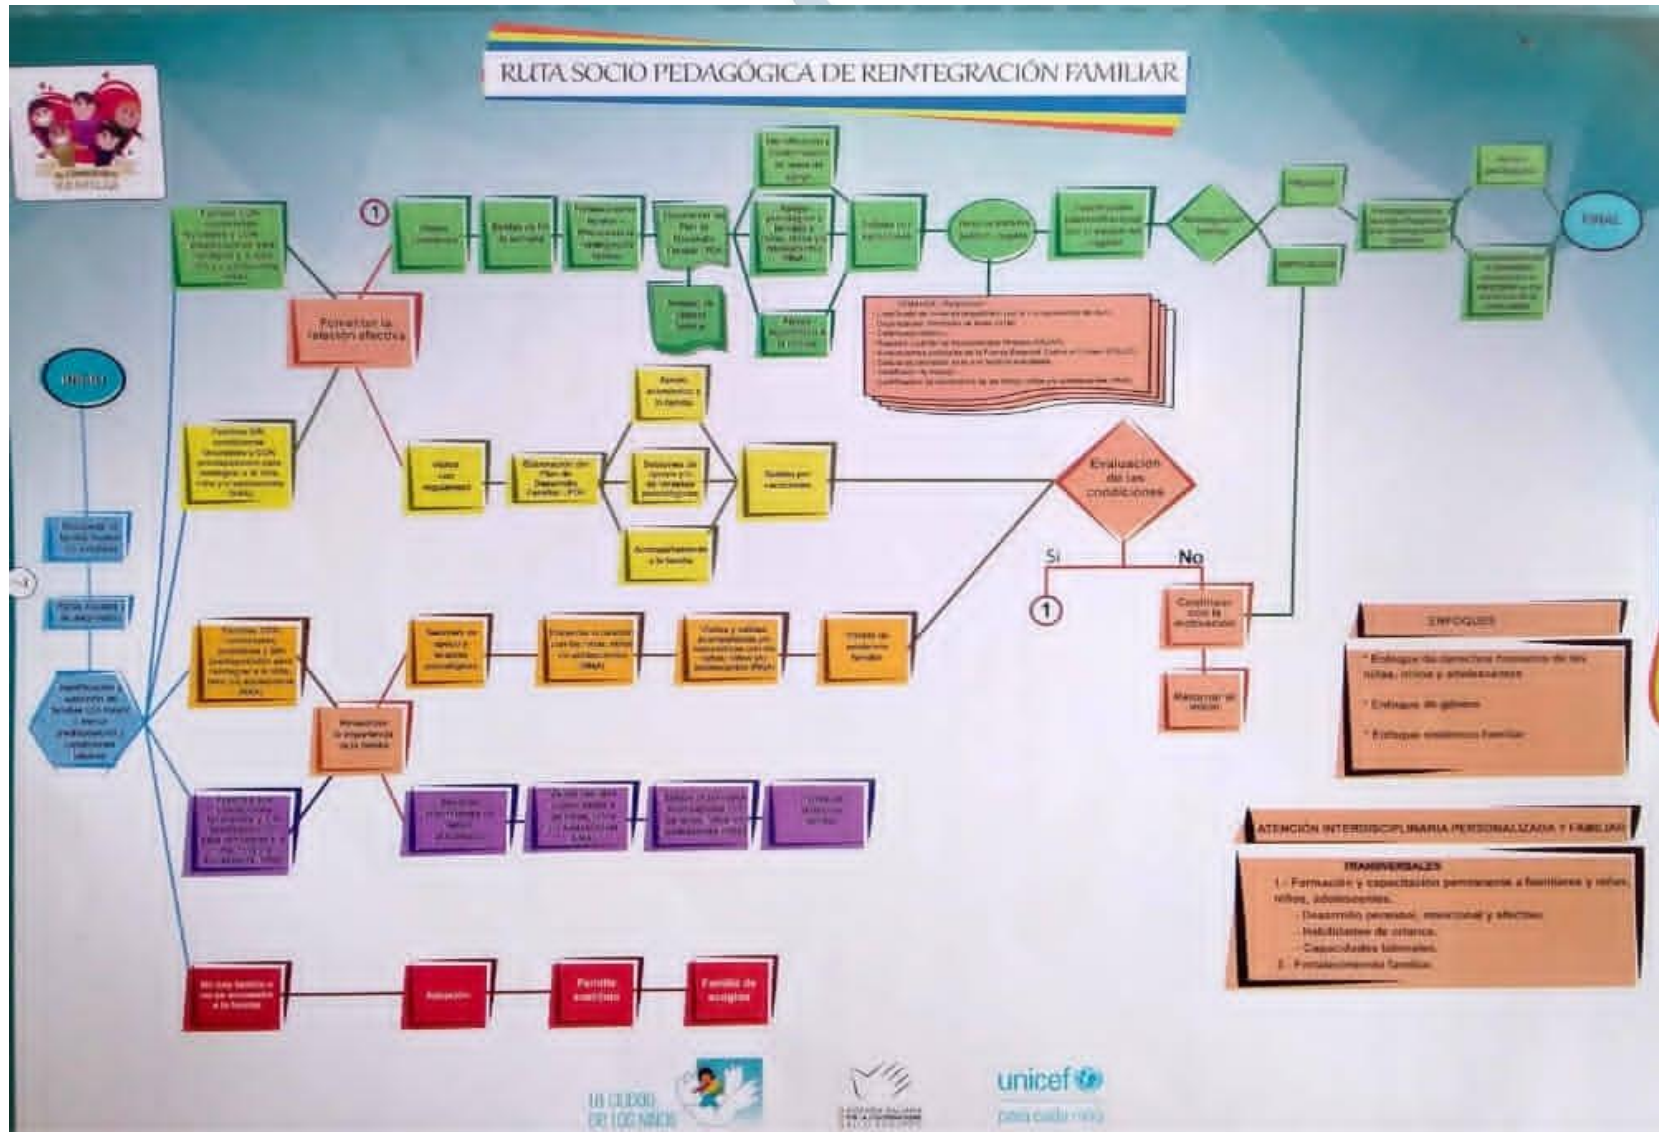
RUTA SOCIO PEDAGÓGICA DE REINTEGRACIÓN FAMILIAR

INICIO

Fortalecer la relación afectiva

Fortalecer la importancia de la familia

1

Evaluación de las condiciones

Si

No

1

Continuar con la motivación

Retornar al inicio

FINAL

Adopción

Familia sustituta

Familia de acogida

ENFOQUES

* Enfoque de derechos humanos de los niños, niñas y adolescentes

* Enfoque de género

* Enfoque sistémico familiar

ATENCIÓN INTERDISCIPLINARIA PERSONALIZADA Y FAMILIAR

TRANSVERSALES

1.- Formación y capacitación permanente a familiares y niñas, niños, adolescentes.
- Desarrollo personal, emocional y afectivo.
- Habilidades de crianza.
- Capacidades laborales.
2.- Fortalecimiento familiar.

LA CIUDAD DE LOS NIÑOS

unicef
para cada niño